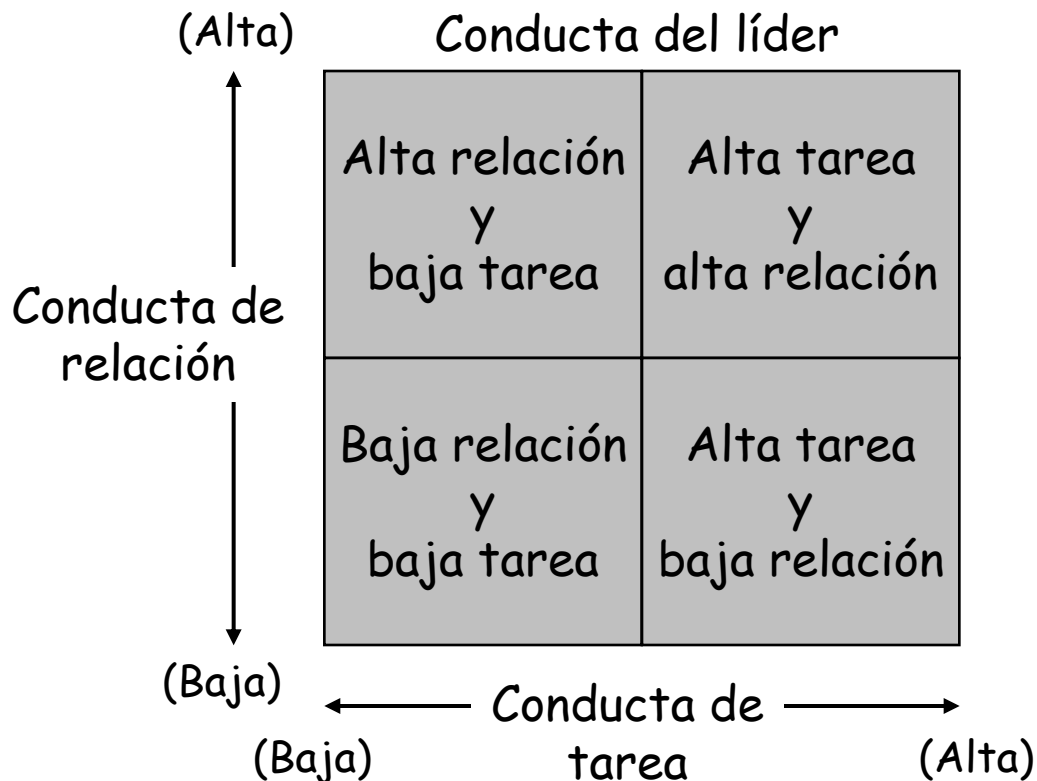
(Alta)

Conducta del líder

Conducta de relación

| Alta relación y baja tarea | Alta tarea y alta relación |
|---|---|
| Baja relación y baja tarea | Alta tarea y baja relación |

(Baja)

(Baja)

Conducta de tarea

(Alta)